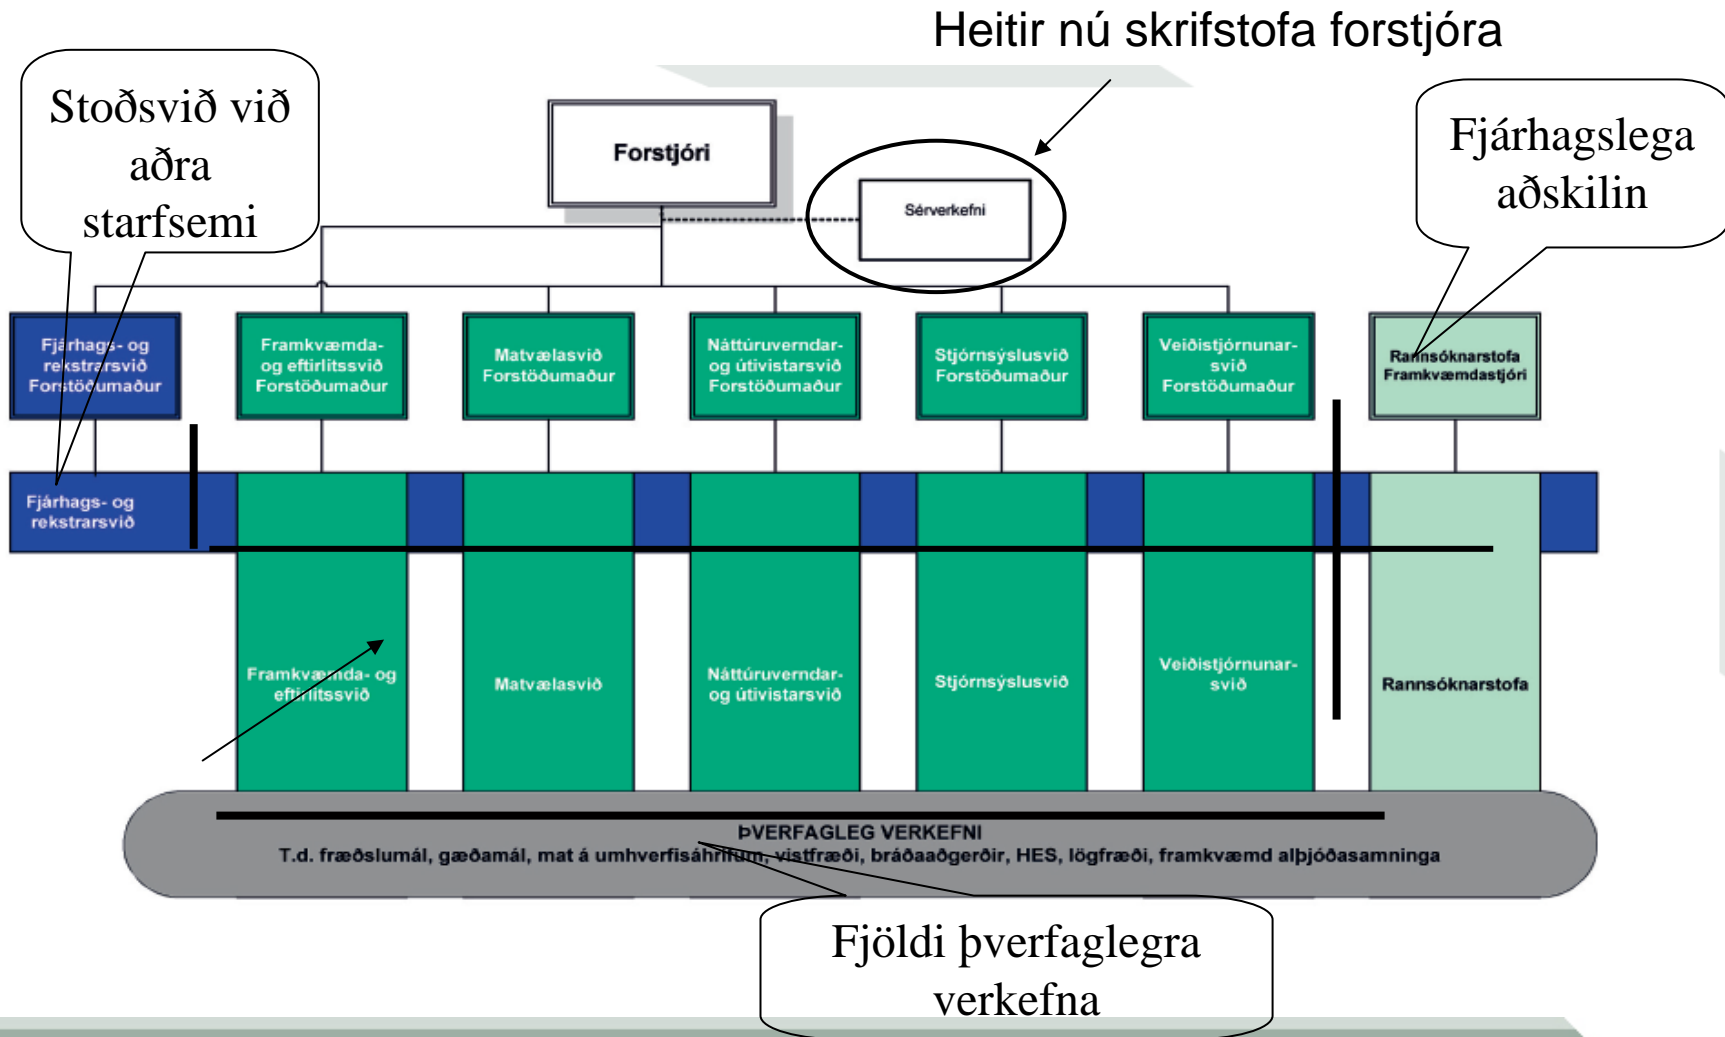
Heitir nú skrifstofa forstjóra

Stoðsvið við aðra starfsemi

Fjárhagslega aðskilin

Forstjóri

Sérverkefni

Fjárhags- og rekstrarsvið Forstöðumaður

Framkvæmda- og eftirlitssvið Forstöðumaður

Matvælasvið Forstöðumaður

Náttúruverndar- og útivistarsvið Forstöðumaður

Stjórnsýslusvið Forstöðumaður

Veiðistjórnunar- svið Forstöðumaður

Rannsóknarstofa Framkvæmdastjóri

Fjárhags- og rekstrarsvið

Framkvæmda- og eftirlitssvið

Matvælasvið

Náttúruverndar- og útivistarsvið

Stjórnsýslusvið

Veiðistjórnunar- svið

Rannsóknarstofa

ÞVERFAGLEG VERKEFNI
T.d. fræðslumál, gæðamál, mat á umhverfisáhrifum, vistfræði, bráðaaðgerðir, HES, lögfræði, framkvæmd alþjóðasamninga

Fjöldi þverfaglegra verkefna